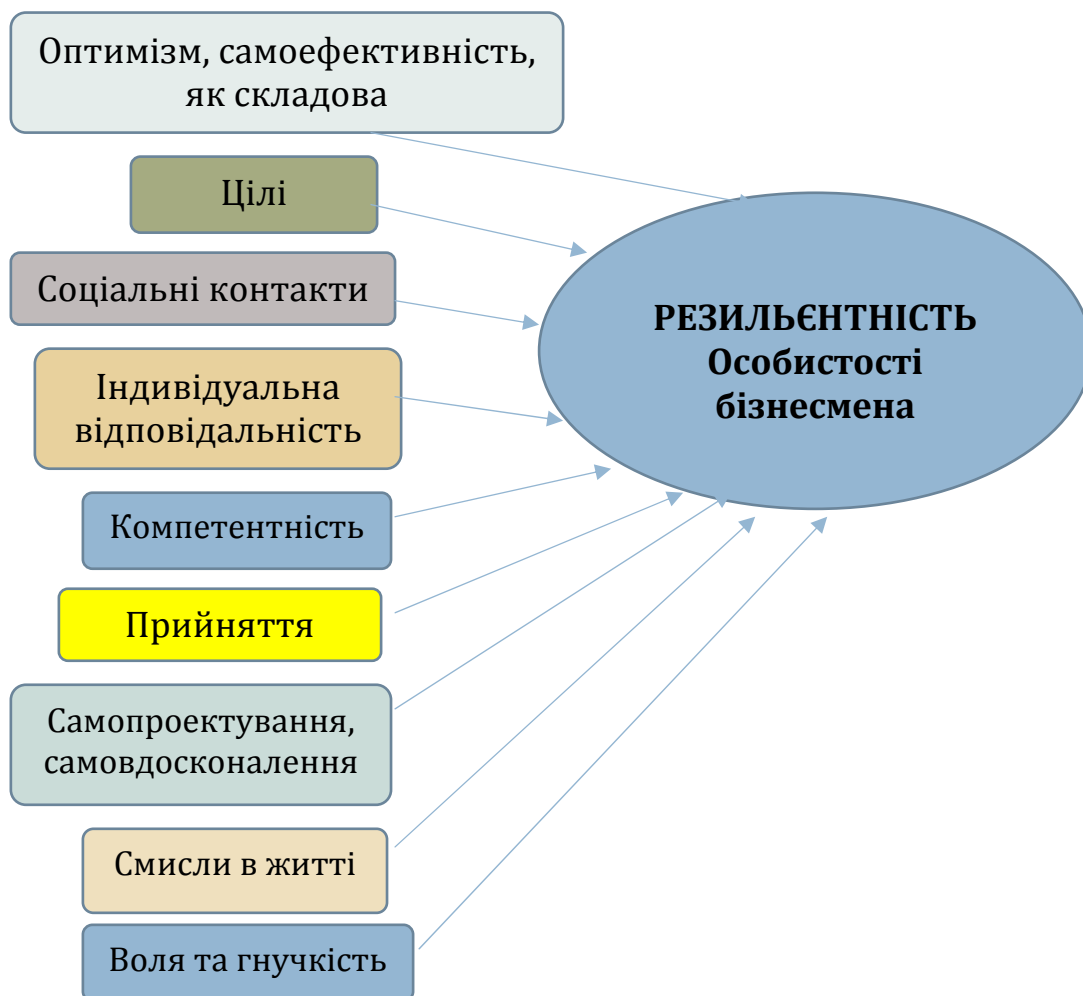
Оптимізм, самоефективність, як складова

Цілі

Соціальні контакти

Індивідуальна відповідальність

Компетентність

Прийняття

Самопроектування, самовдосконалення

Смисли в житті

Воля та гнучкість

РЕЗИЛЬЄНТНІСТЬ Особистості бізнесмена